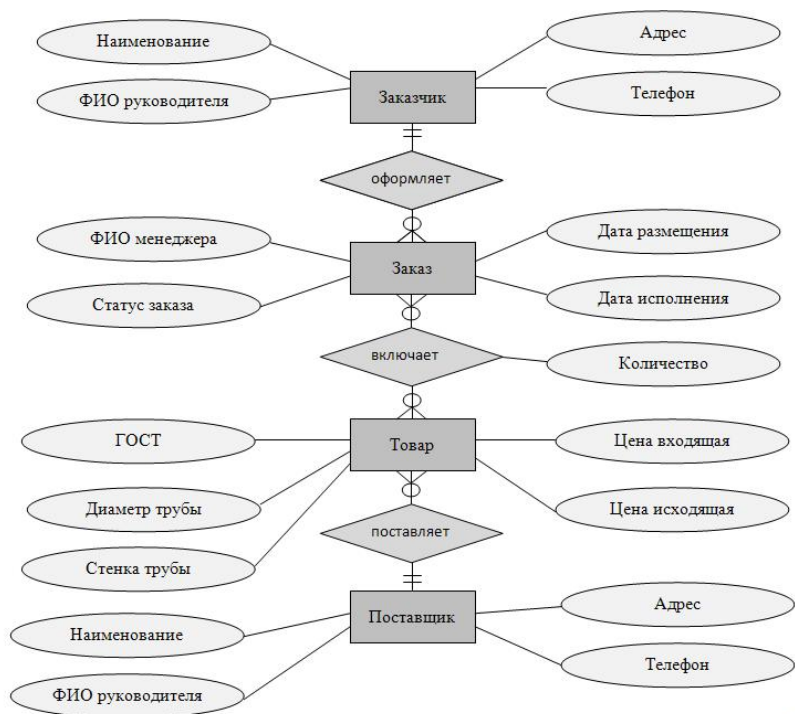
Наименование

Адрес

Заказчик

ФИО руководителя

Телефон

оформляет

ФИО менеджера

Дата размещения

Заказ

Статус заказа

Дата исполнения

включает

Количество

ГОСТ

Товар

Цена входящая

Диаметр трубы

Цена исходящая

поставляет

Стенка трубы

Адрес

Поставщик

Наименование

Телефон

ФИО руководителя